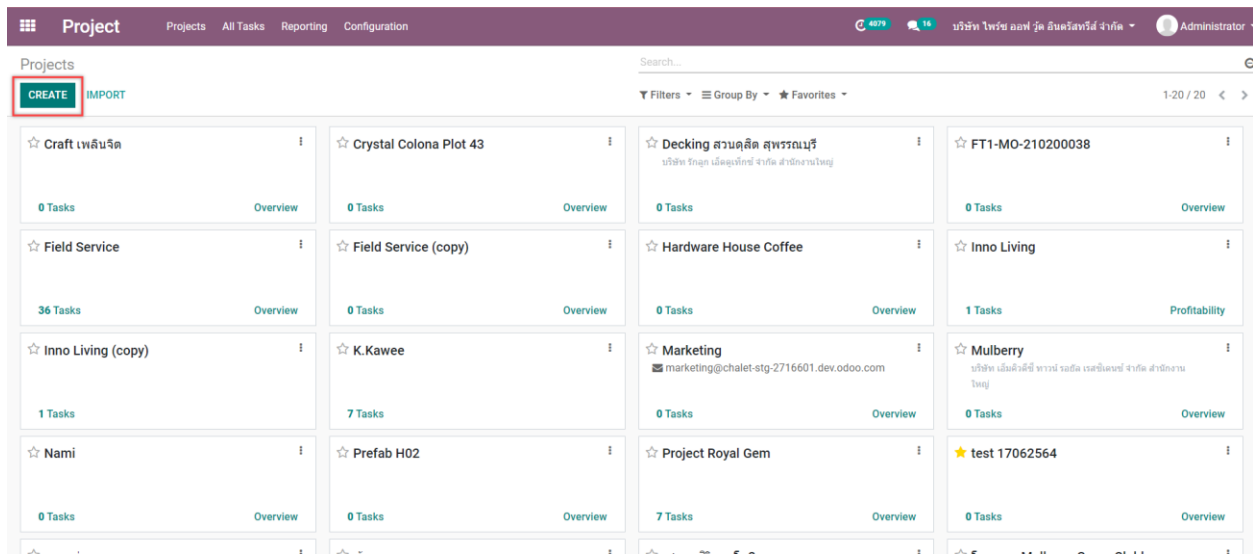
Project Projects All Tasks Reporting Configuration

4079 16 บริษัท ไพร์ซ ออฟ วู้ด อินดรัสทรีส์ จำกัด Administrator

Projects

Search...

CREATE IMPORT

Filters Group By Favorites

1-20 / 20

| ☆ Craft เพลินจิต<br>0 Tasks Overview | ☆ Crystal Colona Plot 43<br>0 Tasks Overview | ☆ Decking สวนดุสิต สุพรรณบุรี<br>บริษัท รักลูก เอ็ดดูเท็กซ์ จำกัด สำนักงานใหญ่<br>0 Tasks | ☆ FT1-MO-210200038<br>0 Tasks Overview |
|---|---|---|---|
| ☆ Field Service<br>36 Tasks Overview | ☆ Field Service (copy)<br>0 Tasks Overview | ☆ Hardware House Coffee<br>0 Tasks Overview | ☆ Inno Living<br>1 Tasks Profitability |
| ☆ Inno Living (copy)<br>1 Tasks | ☆ K.Kawee<br>7 Tasks | ☆ Marketing<br>marketing@chalet-stg-2716601.dev.odoo.com<br>0 Tasks Overview | ☆ Mulberry<br>บริษัท เอ็มดีดีบี ทาวน์ รอยัล เรสซิเดนซ์ จำกัด สำนักงานใหญ่<br>0 Tasks Overview |
| ☆ Nami<br>0 Tasks Overview | ☆ Prefab H02<br>0 Tasks Overview | ☆ Project Royal Gem<br>7 Tasks Overview | ★ test 17062564<br>0 Tasks Overview |